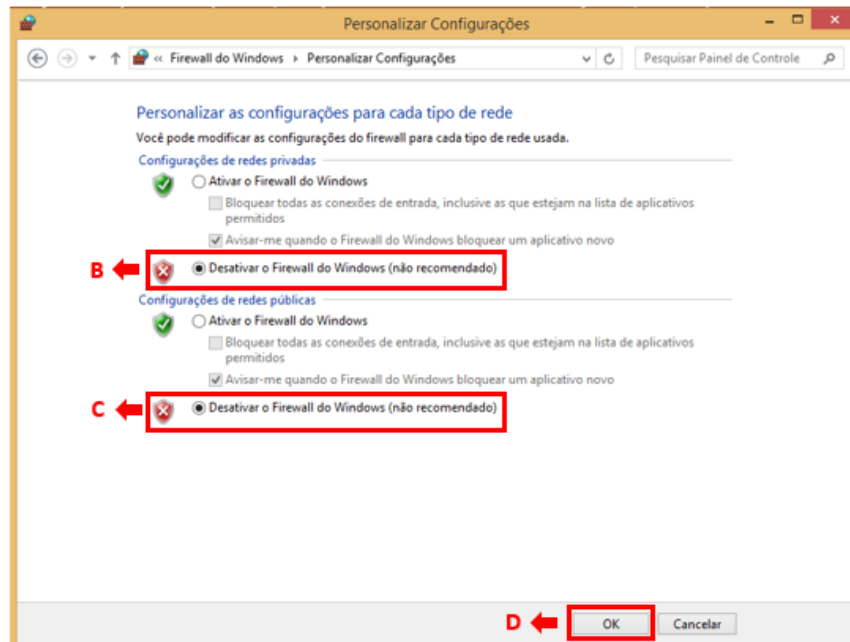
Personalizar Configurações

« Firewall do Windows › Personalizar Configurações

Pesquisar Painel de Controle

Personalizar as configurações para cada tipo de rede

Você pode modificar as configurações do firewall para cada tipo de rede usada.

Configurações de redes privadas

Ativar o Firewall do Windows

Bloquear todas as conexões de entrada, inclusive as que estejam na lista de aplicativos permitidos

Avisar-me quando o Firewall do Windows bloquear um aplicativo novo

B

Desativar o Firewall do Windows (não recomendado)

Configurações de redes públicas

Ativar o Firewall do Windows

Bloquear todas as conexões de entrada, inclusive as que estejam na lista de aplicativos permitidos

Avisar-me quando o Firewall do Windows bloquear um aplicativo novo

C

Desativar o Firewall do Windows (não recomendado)

D

OK

Cancelar